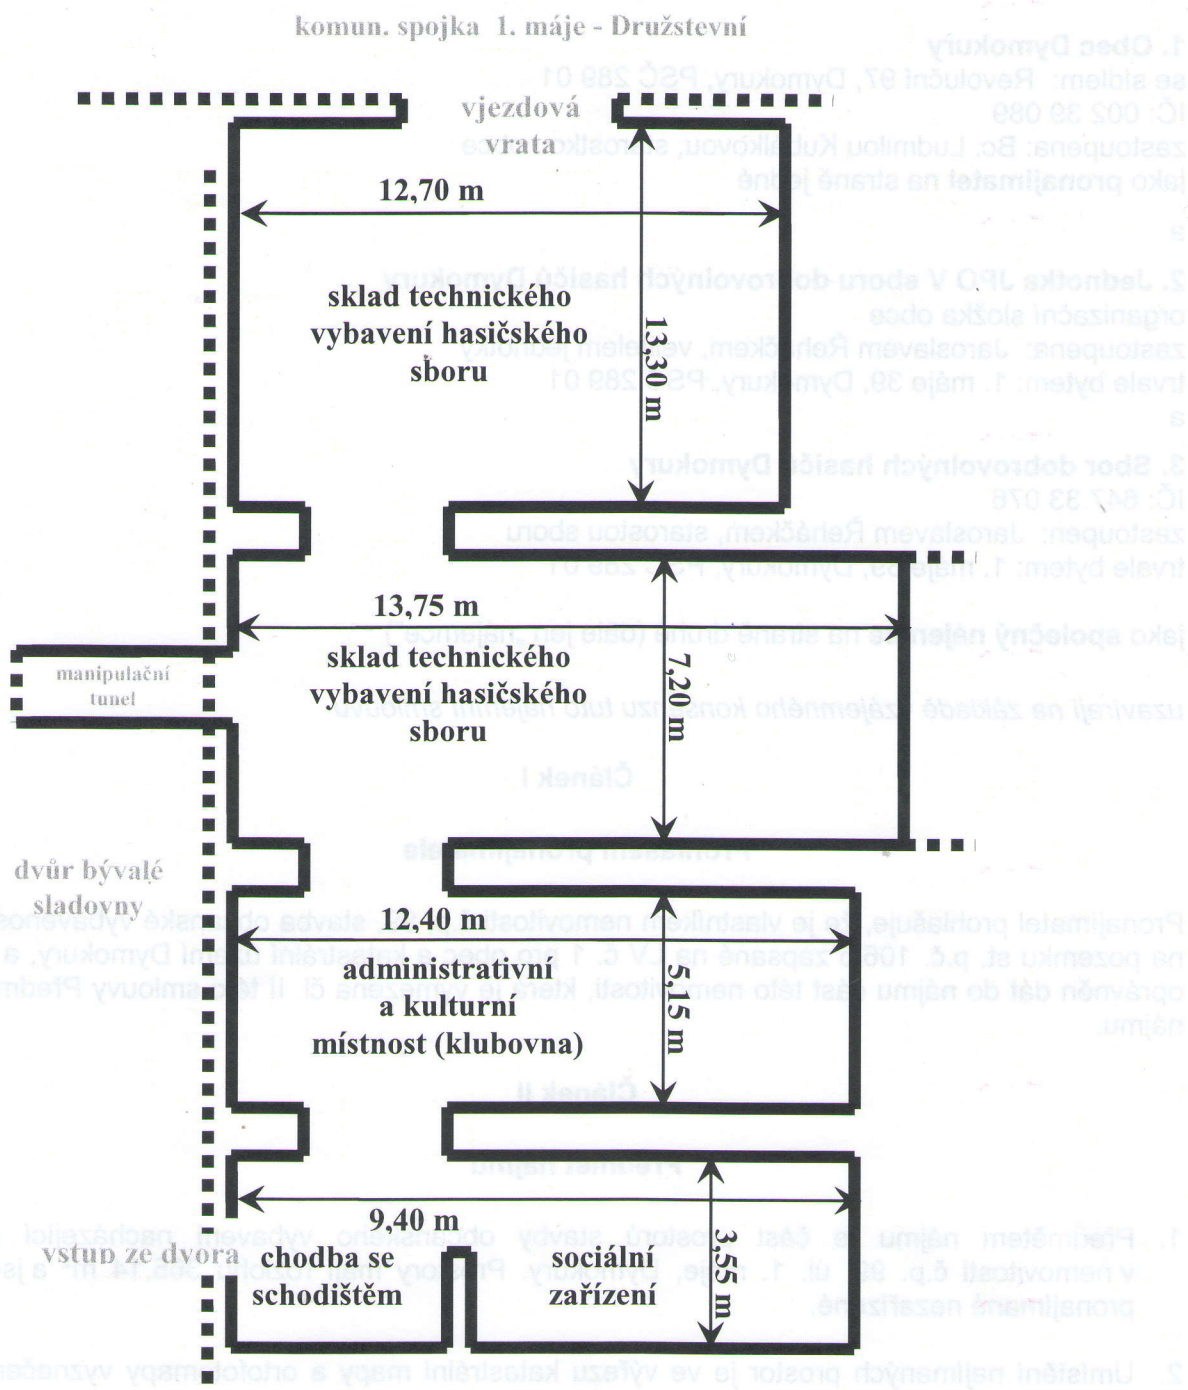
komun. spojka 1. máje - Družstevní

vjezdová vrata

12,70 m

13,30 m

sklad technického vybavení hasičského sboru

13,75 m

7,20 m

manipulační tunel

sklad technického vybavení hasičského sboru

dvůr bývalé sladovny

12,40 m

5,15 m

administrativní a kulturní místnost (klubovna)

9,40 m

3,55 m

vstup ze dvora

chodba se schodištěm

sociální zařízení